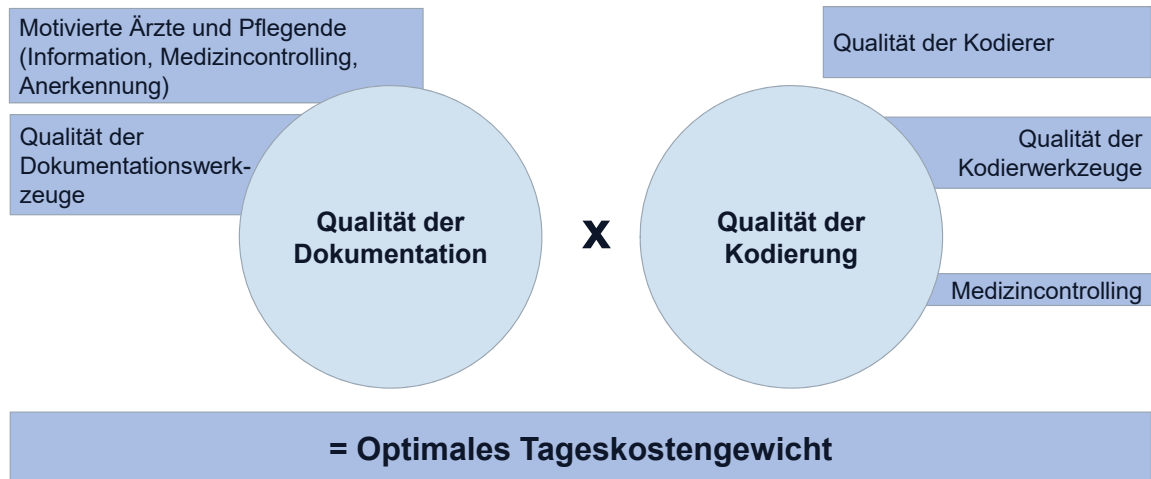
Motivierte Ärzte und Pflegende (Information, Medizincontrolling, Anerkennung)

Qualität der Dokumentationswerkzeuge

Qualität der Dokumentation

x

Qualität der Kodierer

Qualität der Kodierwerkzeuge

Qualität der Kodierung

Medizincontrolling

= Optimales Tageskostengewicht